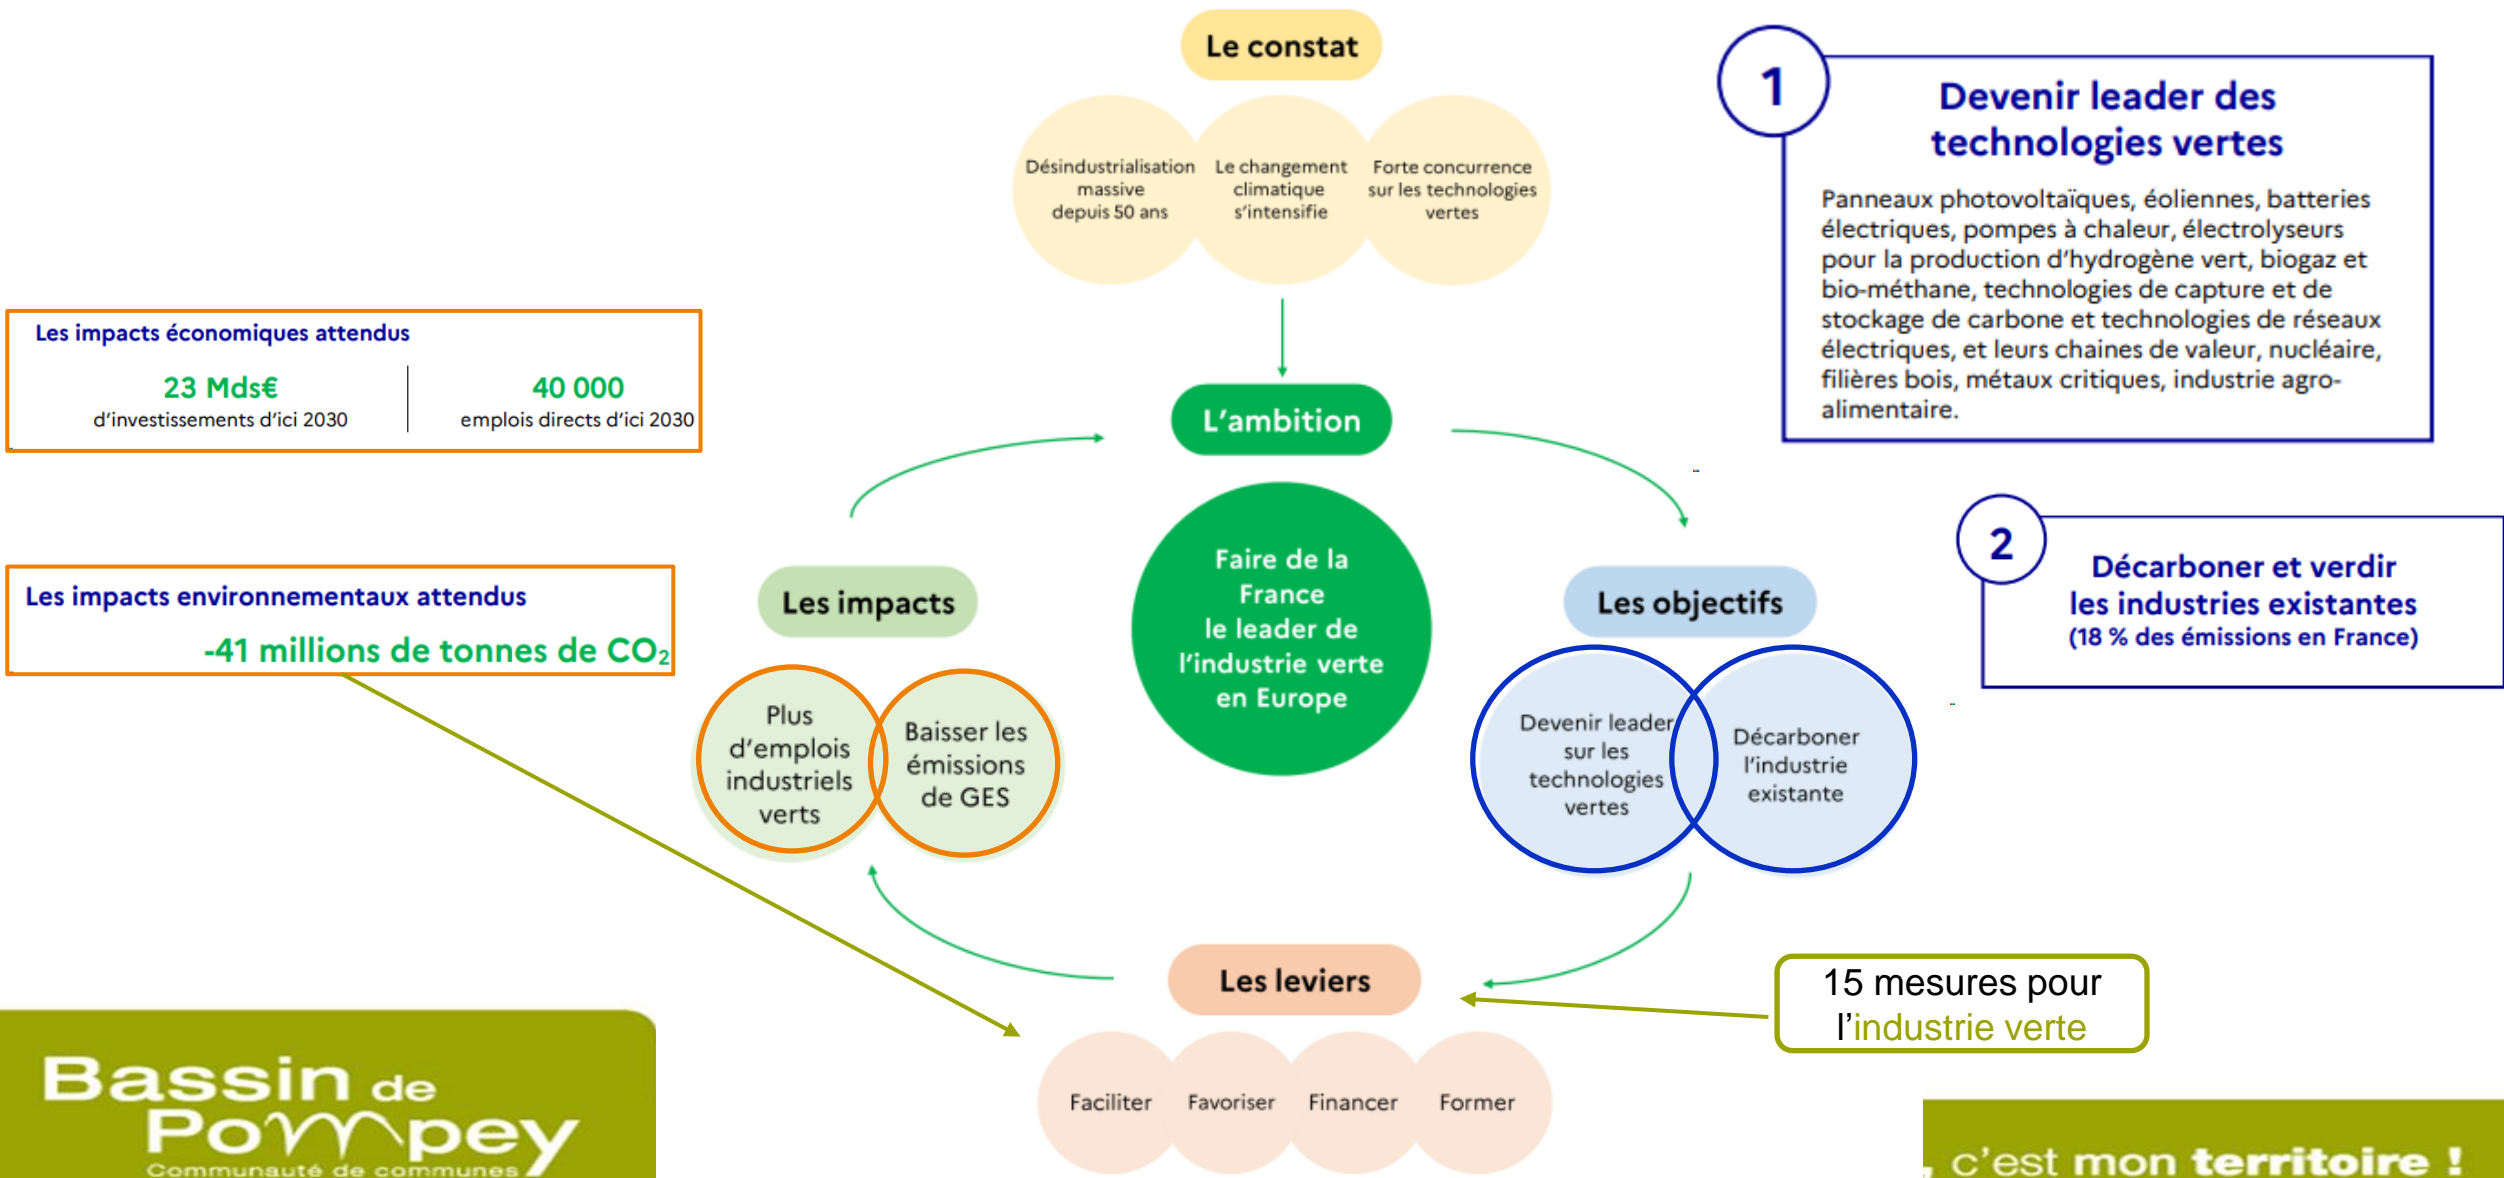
Le constat

Désindustrialisation massive depuis 50 ans

Le changement climatique s'intensifie

Forte concurrence sur les technologies vertes

1

Devenir leader des technologies vertes

Panneaux photovoltaïques, éoliennes, batteries électriques, pompes à chaleur, électrolyseurs pour la production d'hydrogène vert, biogaz et bio-méthane, technologies de capture et de stockage de carbone et technologies de réseaux électriques, et leurs chaines de valeur, nucléaire, filières bois, métaux critiques, industrie agro-alimentaire.

Les impacts économiques attendus

| 23 Mds€ d'investissements d'ici 2030 | 40 000 emplois directs d'ici 2030 |
|---|---|

L'ambition

Faire de la France le leader de l'industrie verte en Europe

Les impacts environnementaux attendus

-41 millions de tonnes de $CO_2$

Les impacts

Plus d'emplois industriels verts

Baisser les émissions de GES

Les objectifs

Devenir leader sur les technologies vertes

Décarboner l'industrie existante

2

Décarboner et verdir les industries existantes (18 % des émissions en France)

Les leviers

Faciliter

Favoriser

Financer

Former

15 mesures pour l'industrie verte

Bassin de Pompey
Communauté de communes

c'est mon territoire !